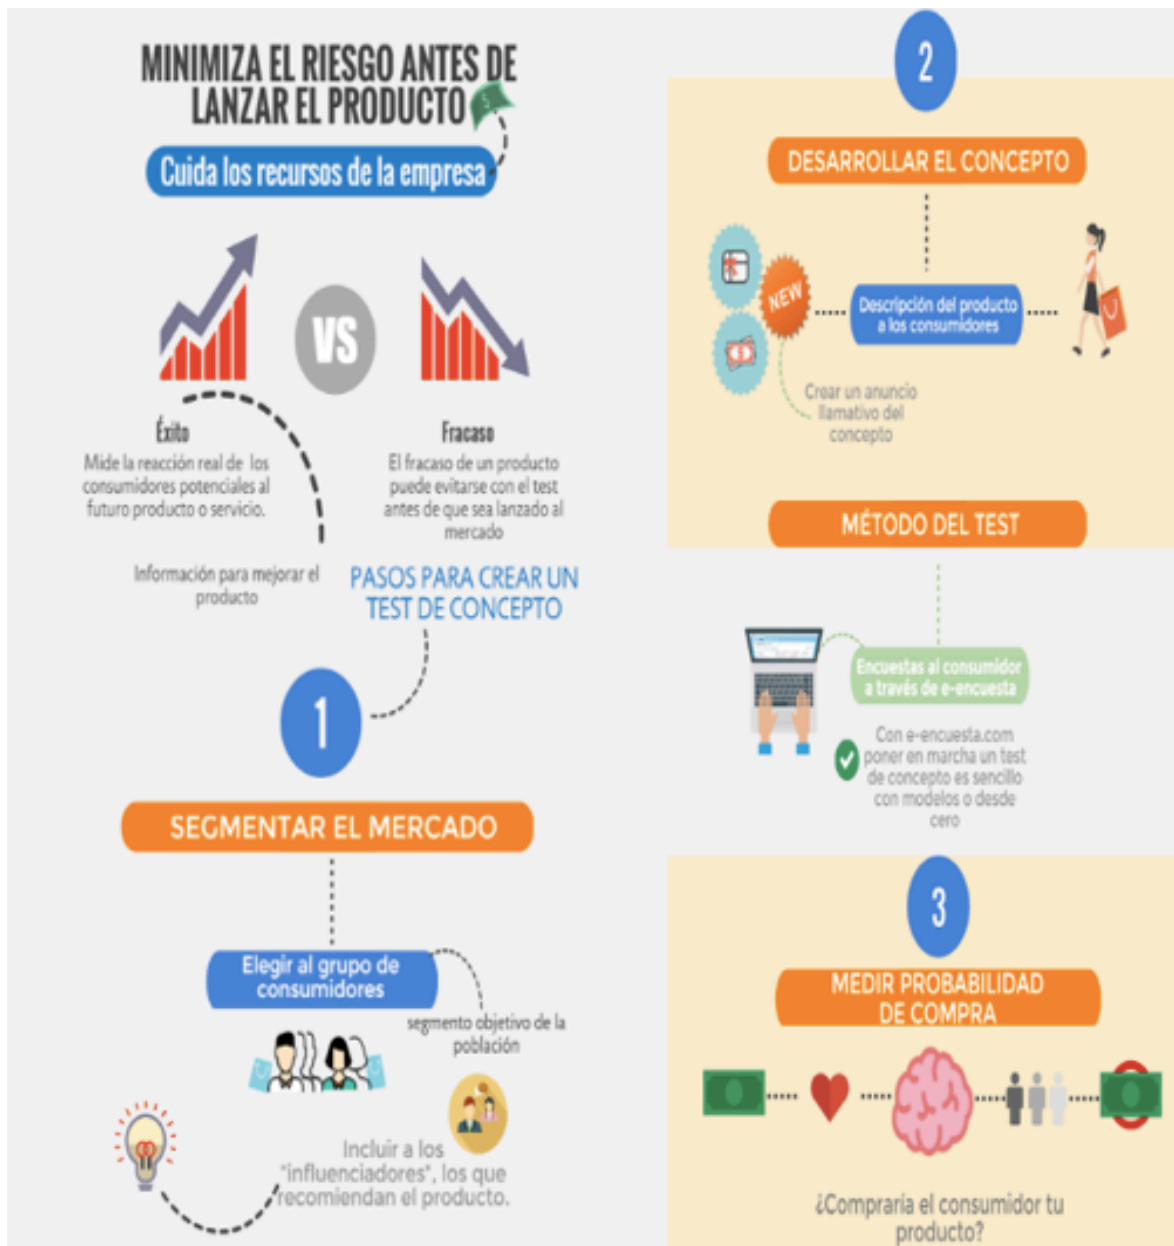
MINIMIZA EL RIESGO ANTES DE LANZAR EL PRODUCTO

Cuida los recursos de la empresa

VS

Éxito
Mide la reacción real de los consumidores potenciales al futuro producto o servicio.

Fracaso
El fracaso de un producto puede evitarse con el test antes de que sea lanzado al mercado

Información para mejorar el producto

PASOS PARA CREAR UN TEST DE CONCEPTO

1

SEGMENTAR EL MERCADO

Elegir al grupo de consumidores

segmento objetivo de la población

Incluir a los "influenciadores", los que recomiendan el producto.

2

DESARROLLAR EL CONCEPTO

NEW

Descripción del producto a los consumidores

Crear un anuncio llamativo del concepto

MÉTODO DEL TEST

Encuestas al consumidor a través de e-encuesta

Con e-encuesta.com poner en marcha un test de concepto es sencillo con modelos o desde cero

3

MEDIR PROBABILIDAD DE COMPRA

¿Compraría el consumidor tu producto?